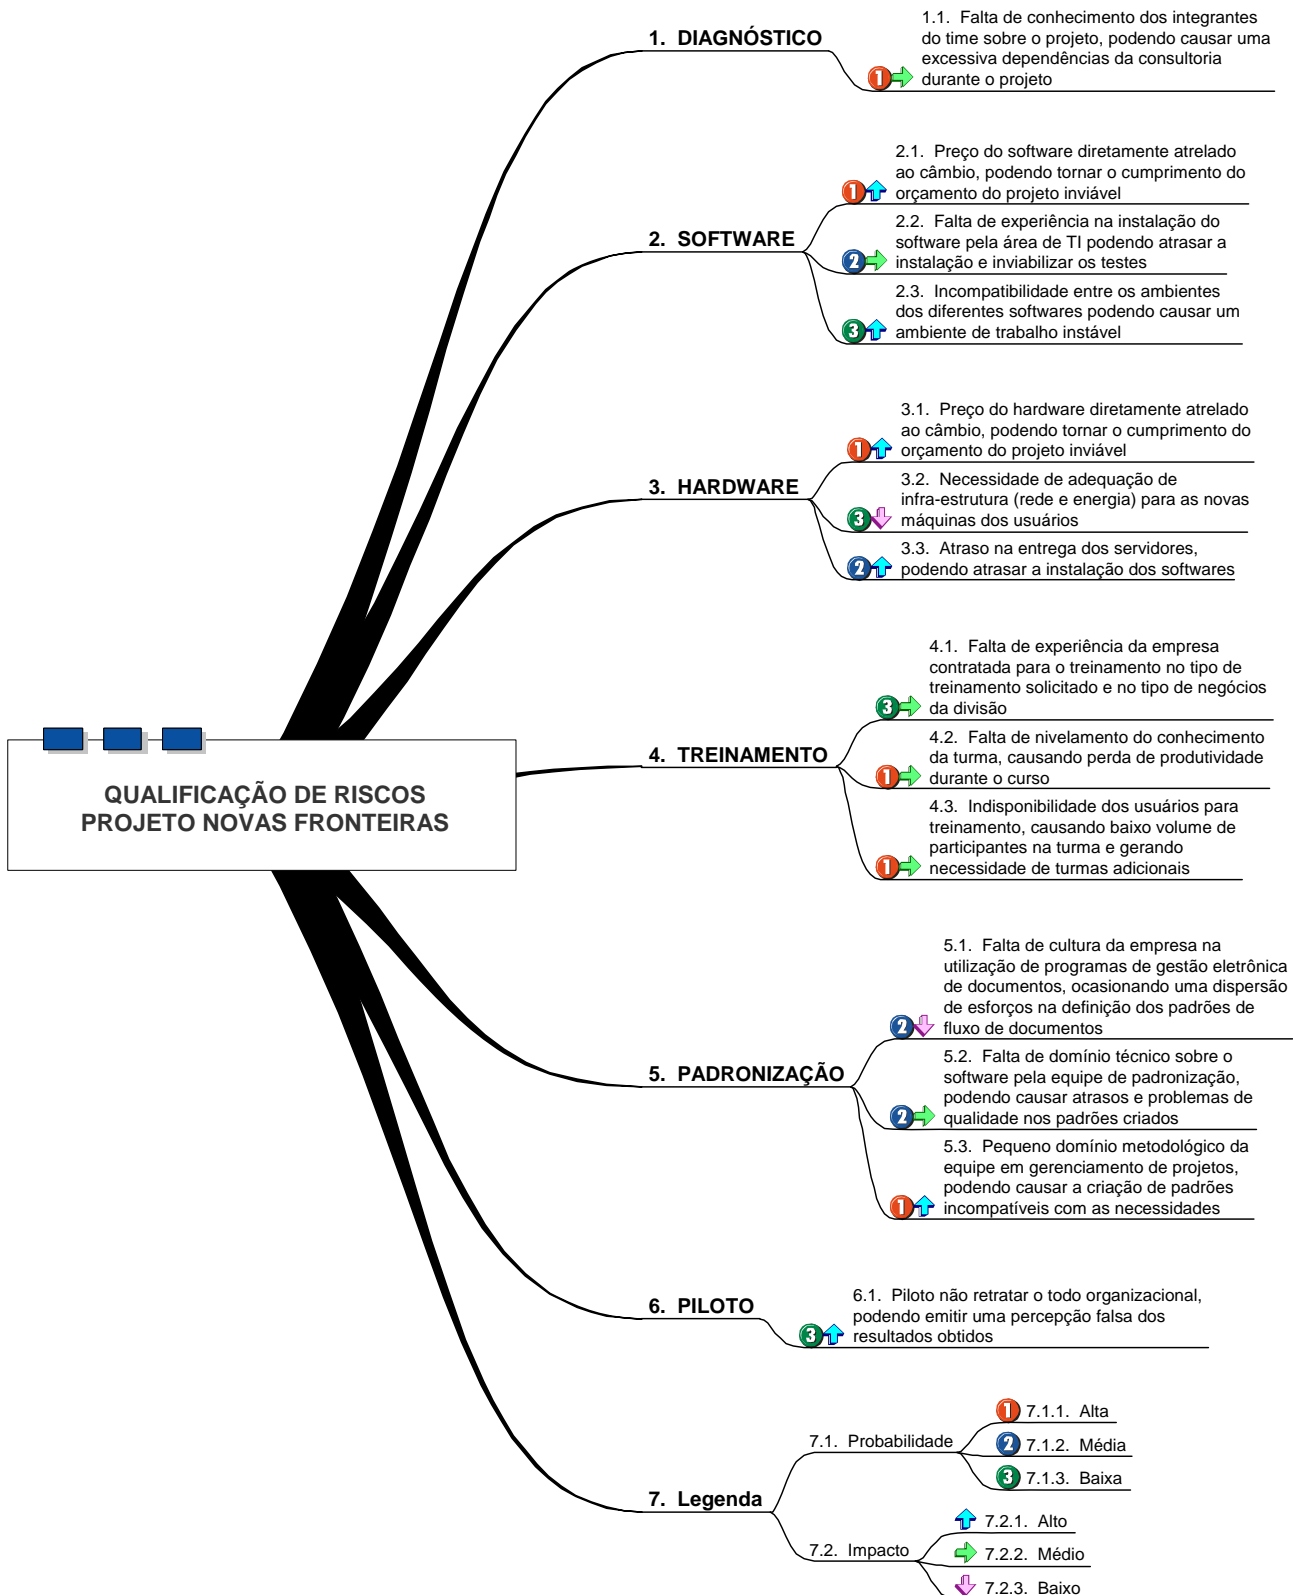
QUALIFICAÇÃO DE RISCOS
PROJETO NOVAS FRONTEIRAS

1. DIAGNÓSTICO

1.1. Falta de conhecimento dos integrantes do time sobre o projeto, podendo causar uma excessiva dependências da consultoria durante o projeto

2. SOFTWARE

2.1. Preço do software diretamente atrelado ao câmbio, podendo tornar o cumprimento do orçamento do projeto inviável

2.2. Falta de experiência na instalação do software pela área de TI podendo atrasar a instalação e inviabilizar os testes

2.3. Incompatibilidade entre os ambientes dos diferentes softwares podendo causar um ambiente de trabalho instável

3. HARDWARE

3.1. Preço do hardware diretamente atrelado ao câmbio, podendo tornar o cumprimento do orçamento do projeto inviável

3.2. Necessidade de adequação de infra-estrutura (rede e energia) para as novas máquinas dos usuários

3.3. Atraso na entrega dos servidores, podendo atrasar a instalação dos softwares

4. TREINAMENTO

4.1. Falta de experiência da empresa contratada para o treinamento no tipo de treinamento solicitado e no tipo de negócios da divisão

4.2. Falta de nivelamento do conhecimento da turma, causando perda de produtividade durante o curso

4.3. Indisponibilidade dos usuários para treinamento, causando baixo volume de participantes na turma e gerando necessidade de turmas adicionais

5. PADRONIZAÇÃO

5.1. Falta de cultura da empresa na utilização de programas de gestão eletrônica de documentos, ocasionando uma dispersão de esforços na definição dos padrões de fluxo de documentos

5.2. Falta de domínio técnico sobre o software pela equipe de padronização, podendo causar atrasos e problemas de qualidade nos padrões criados

5.3. Pequeno domínio metodológico da equipe em gerenciamento de projetos, podendo causar a criação de padrões incompatíveis com as necessidades

6. PILOTO

6.1. Piloto não retratar o todo organizacional, podendo emitir uma percepção falsa dos resultados obtidos

7. Legenda

7.1. Probabilidade
7.1.1. Alta
7.1.2. Média
7.1.3. Baixa

7.2. Impacto
7.2.1. Alto
7.2.2. Médio
7.2.3. Baixo